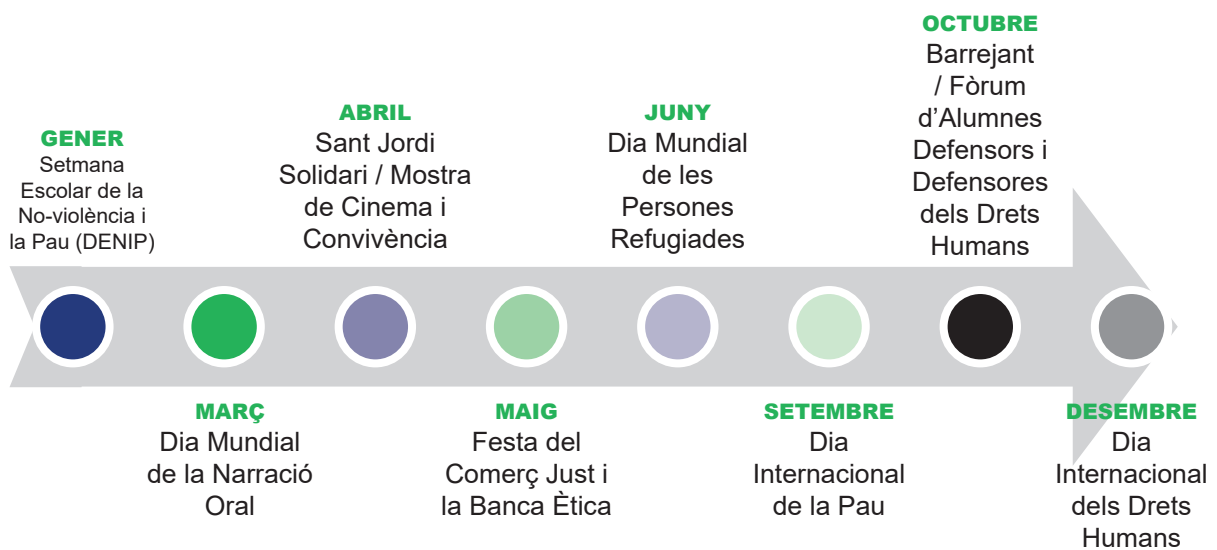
GENER
Setmana Escolar de la No-violència i la Pau (DENIP)

MARÇ
Dia Mundial de la Narració Oral

ABRIL
Sant Jordi Solidari / Mostra de Cinema i Convivència

MAIG
Festa del Comerç Just i la Banca Ètica

JUNY
Dia Mundial de les Persones Refugiades

SETEMBRE
Dia Internacional de la Pau

OCTUBRE
Barrejant / Fòrum d'Alumnes Defensors i Defensores dels Drets Humans

DESEMBRE
Dia Internacional dels Drets Humans